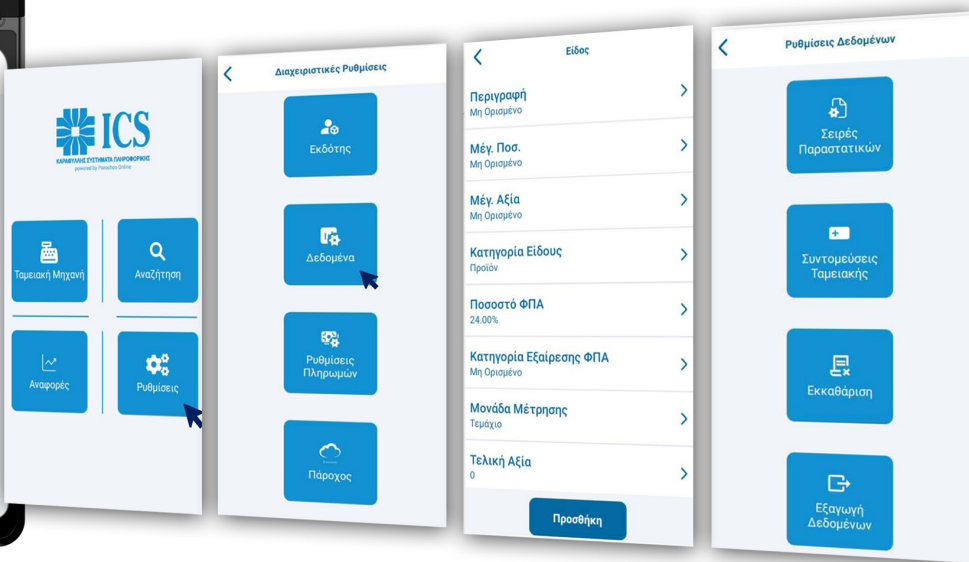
ICS
ΚΑΡΑΦΥΛΛΗΣ ΣΥΣΤΗΜΑΤΑ ΠΛΗΡΟΦΟΡΙΚΗΣ
powered by Paradisis Online

Ταμειακή Μηχανή

Αναζήτηση

Αναφορές

Ρυθμίσεις

Διαχειριστικές Ρυθμίσεις

Εκδότης

Δεδομένα

Ρυθμίσεις Πληρωμών

Πάροχος

Είδος

Περιγραφή
Μη Ορισμένο

Μέγ. Ποσ.
Μη Ορισμένο

Μέγ. Αξία
Μη Ορισμένο

Κατηγορία Είδους
Προϊόν

Ποσοστό ΦΠΑ
24.00%

Κατηγορία Εξαίρεσης ΦΠΑ
Μη Ορισμένο

Μονάδα Μέτρησης
Τεμάχιο

Τελική Αξία
0

Προσθήκη

Ρυθμίσεις Δεδομένων

Σειρές Παραστατικών

Συντομεύσεις Ταμειακής

Εκκαθάριση

Εξαγωγή Δεδομένων